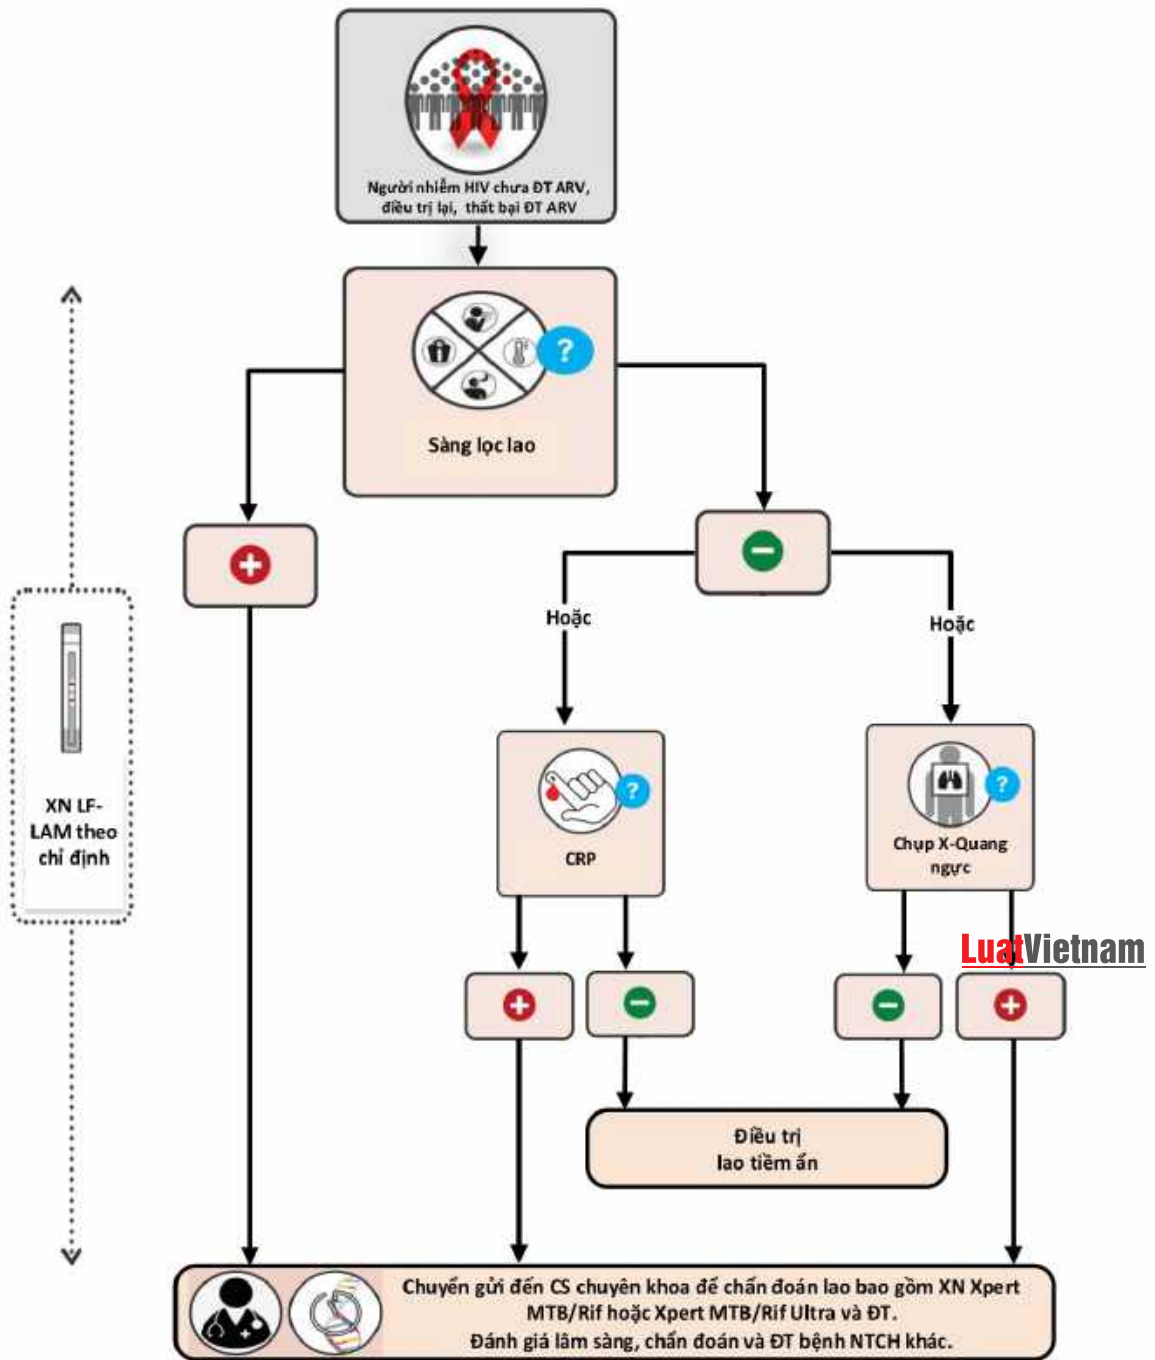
Người nhiễm HIV chưa ĐT ARV, điều trị lại, thất bại ĐT ARV

Sàng lọc lao

Hoặc

Hoặc

XN LF-LAM theo chỉ định

CRP

Chụp X-Quang ngực

LuatVietnam

Điều trị lao tiềm ẩn

Chuyển gửi đến CS chuyên khoa để chẩn đoán lao bao gồm XN Xpert MTB/Rif hoặc Xpert MTB/Rif Ultra và ĐT.
Đánh giá lâm sàng, chẩn đoán và ĐT bệnh NTCH khác.